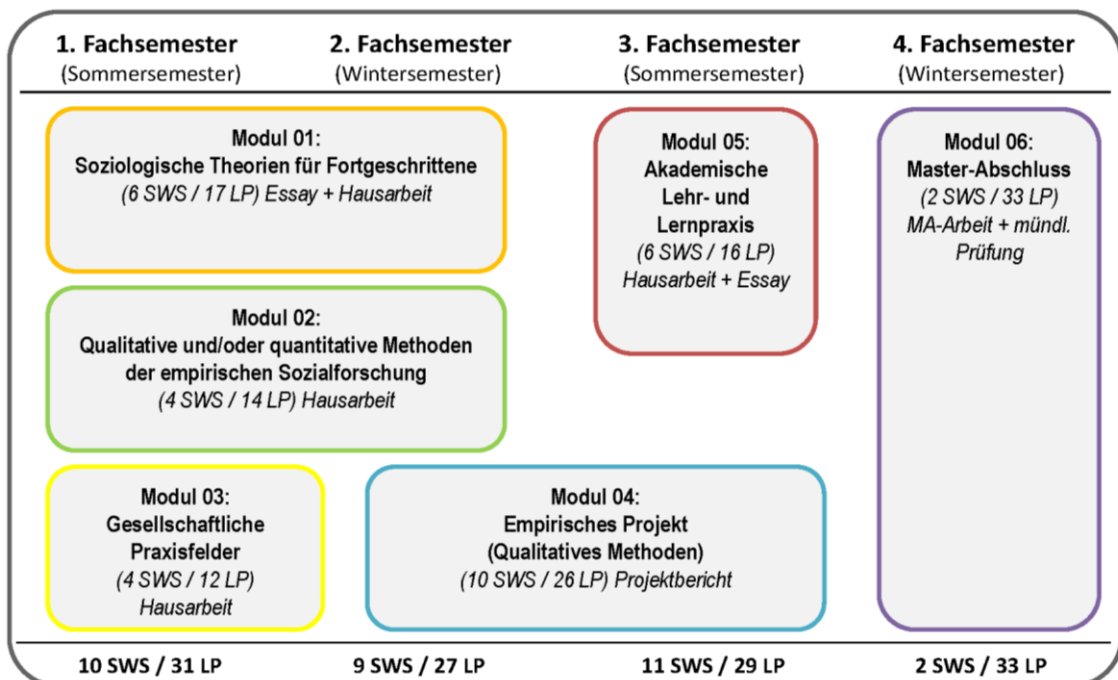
1. Fachsemester
(Sommersemester)

2. Fachsemester
(Wintersemester)

3. Fachsemester
(Sommersemester)

4. Fachsemester
(Wintersemester)

Modul 01:
Soziologische Theorien für Fortgeschrittene
(6 SWS / 17 LP) Essay + Hausarbeit

Modul 05:
Akademische Lehr- und Lernpraxis
(6 SWS / 16 LP)
Hausarbeit + Essay

Modul 06:
Master-Abschluss
(2 SWS / 33 LP)
MA-Arbeit + mündl. Prüfung

Modul 02:
Qualitative und/oder quantitative Methoden der empirischen Sozialforschung
(4 SWS / 14 LP) Hausarbeit

Modul 03:
Gesellschaftliche Praxisfelder
(4 SWS / 12 LP)
Hausarbeit

Modul 04:
Empirisches Projekt
(Qualitatives Methoden)
(10 SWS / 26 LP) Projektbericht

10 SWS / 31 LP

9 SWS / 27 LP

11 SWS / 29 LP

2 SWS / 33 LP